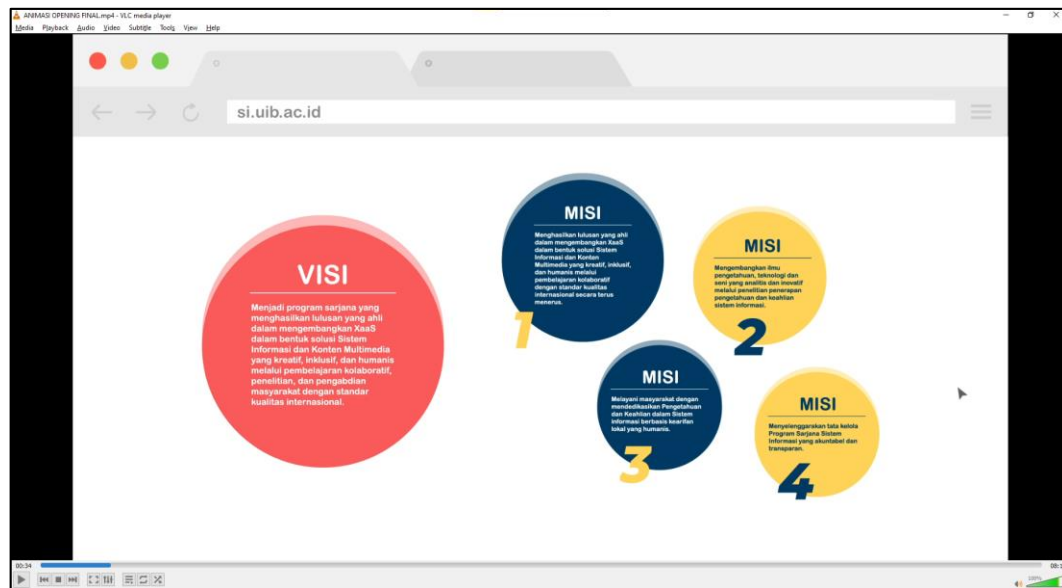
ANIMASI OPENING FINAL.mp4 - VLC media player
Media Playback Audio Video Subtitle Tools View Help

si.uib.ac.id

VISI
Menjadi program sarjana yang menghasilkan lulusan yang ahli dalam mengembangkan XaaS dalam bentuk solusi Sistem Informasi dan Konten Multimedia yang kreatif, inklusif, dan humanis melalui pembelajaran kolaboratif, penelitian, dan pengabdian masyarakat dengan standar kualitas internasional.

MISI
Menghasilkan lulusan yang ahli dalam mengembangkan XaaS dalam bentuk solusi Sistem Informasi dan Konten Multimedia yang kreatif, inklusif, dan humanis melalui pembelajaran kolaboratif dengan standar kualitas internasional secara terus menerus.
1

MISI
Mengembangkan ilmu pengetahuan, teknologi dan seni yang analitis dan inovatif melalui penelitian penerapan pengetahuan dan keahlian sistem informasi.
2

MISI
Melayani masyarakat dengan mendedikasikan Pengetahuan dan Keahlian dalam Sistem Informasi berbasis kearifan lokal yang humanis.
3

MISI
Menyelenggarakan tata kelola Program Sarjana Sistem Informasi yang akuntabel dan transparan.
4

00:34
08:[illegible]
100%